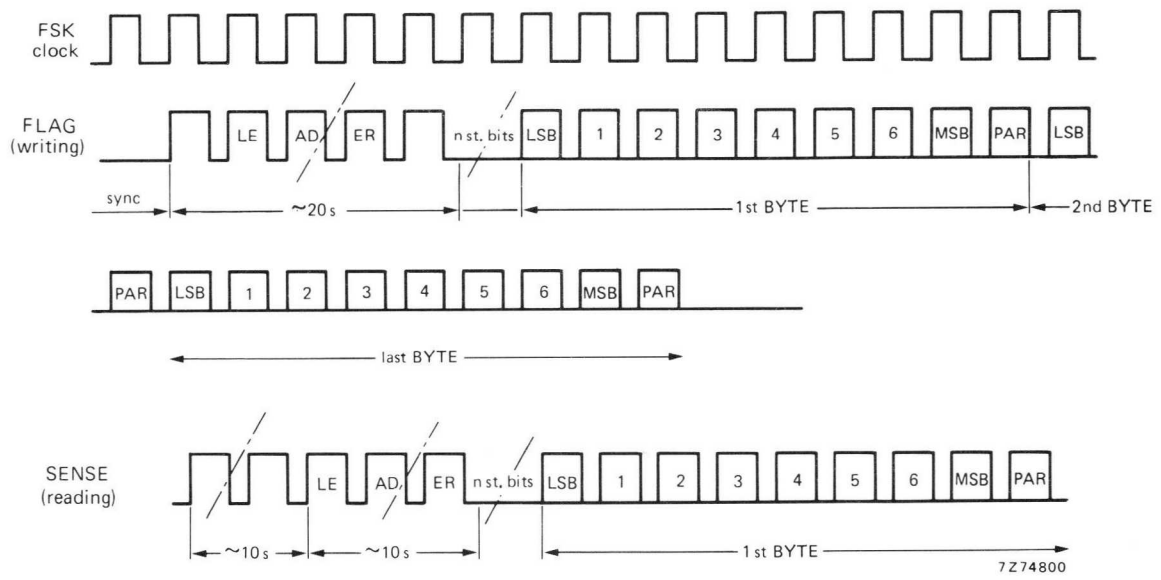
FSK clock

FLAG (writing)

LE AD ER n st. bits LSB 1 2 3 4 5 6 MSB PAR LSB

sync ~20 s 1st BYTE 2nd BYTE

PAR LSB 1 2 3 4 5 6 MSB PAR

last BYTE

SENSE (reading)

LE AD ER n st. bits LSB 1 2 3 4 5 6 MSB PAR

~10 s ~10 s 1st BYTE

7Z74800